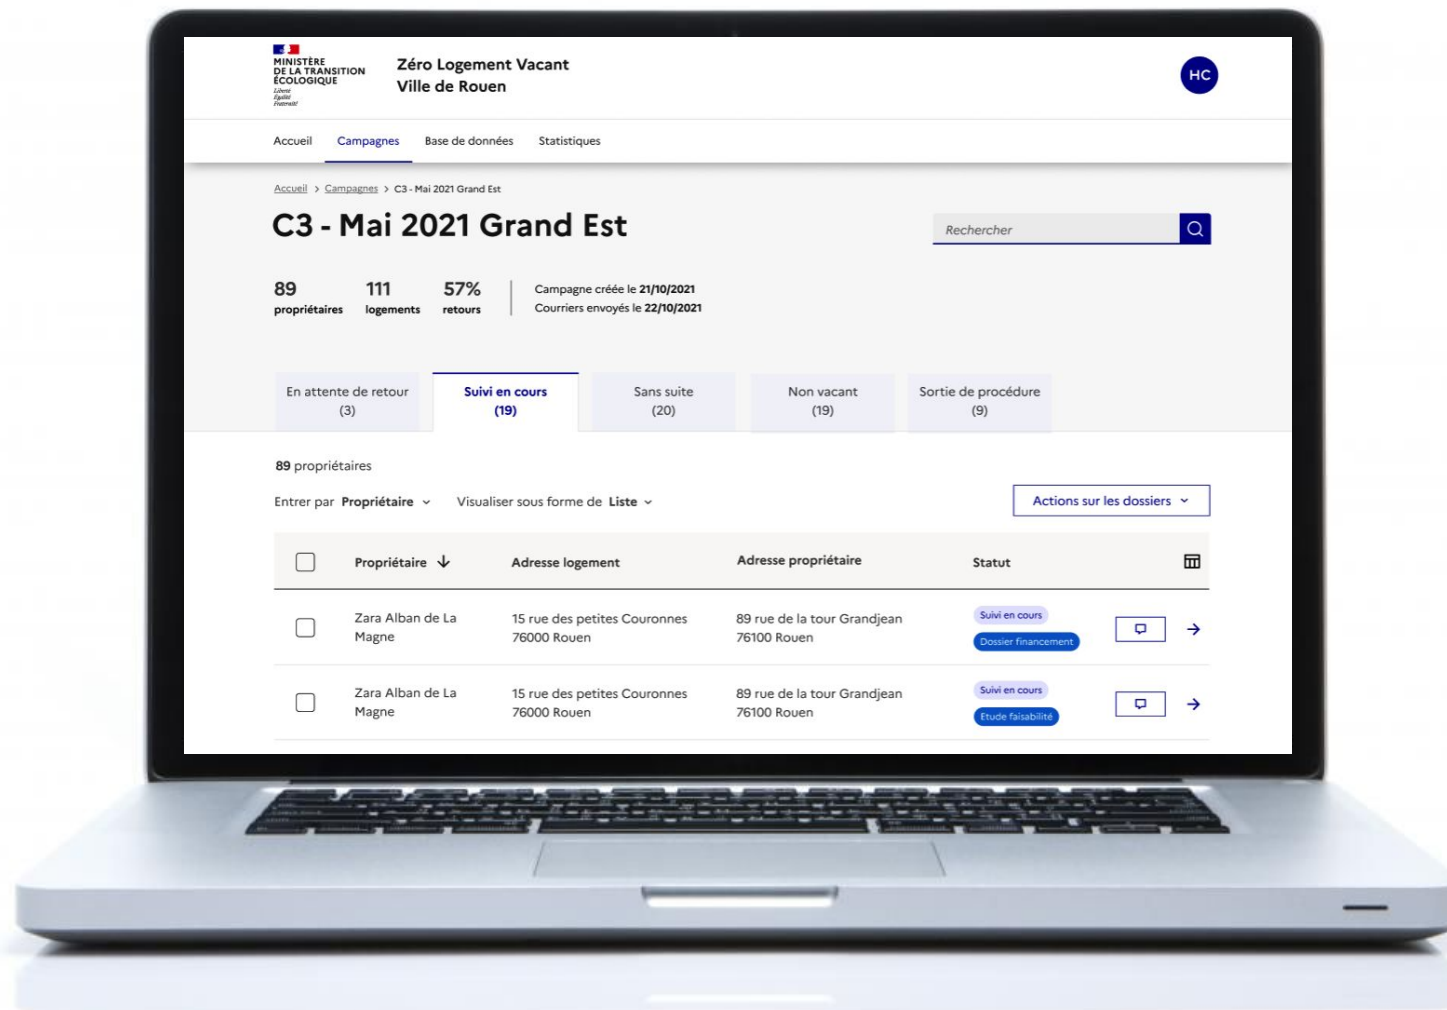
MINISTÈRE DE LA TRANSITION ÉCOLOGIQUE
Liberté Égalité Fraternité

Zéro Logement Vacant
Ville de Rouen

HC

Accueil Campagnes Base de données Statistiques

Accueil > Campagnes > C3 - Mai 2021 Grand Est

C3 - Mai 2021 Grand Est

Rechercher

89 propriétaires
111 logements
57% retours

Campagne créée le 21/10/2021
Courriers envoyés le 22/10/2021

En attente de retour (3)
Suivi en cours (19)
Sans suite (20)
Non vacant (19)
Sortie de procédure (9)

89 propriétaires

Entrer par Propriétaire
Visualiser sous forme de Liste

Actions sur les dossiers

| | Propriétaire | Adresse logement | Adresse propriétaire | Statut |
|---|---|---|---|---|
| | Zara Alban de La Magne | 15 rue des petites Couronnes 76000 Rouen | 89 rue de la tour Grandjean 76100 Rouen | Suivi en cours Dossier financement |
| | Zara Alban de La Magne | 15 rue des petites Couronnes 76000 Rouen | 89 rue de la tour Grandjean 76100 Rouen | Suivi en cours Etude faisabilité |